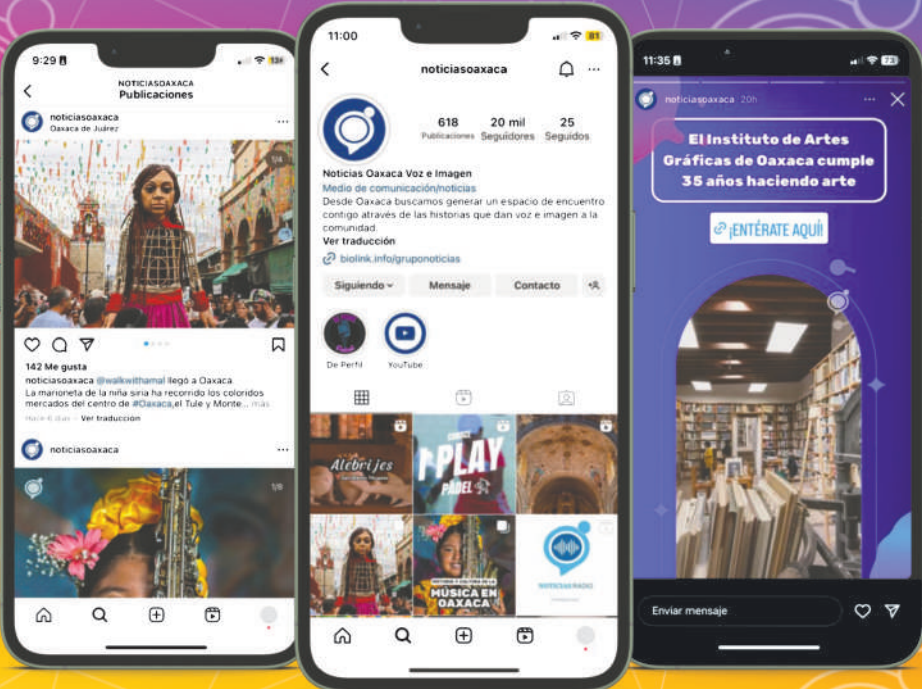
9:29

NOTICIASOAXACA
Publicaciones

noticiasoaxaca
Oaxaca de Juárez

142 Me gusta
noticiasoaxaca @walkwithamal llegó a Oaxaca.
La marioneta de la niña siria ha recorrido los coloridos mercados del centro de #Oaxaca, el Tule y Monte... más
Hace 6 días · Ver traducción

noticiasoaxaca

11:00

noticiasoaxaca

618 Publicaciones
20 mil Seguidores
25 Seguidos

Noticias Oaxaca Voz e Imagen
Medio de comunicación/noticias
Desde Oaxaca buscamos generar un espacio de encuentro contigo através de las historias que dan voz e imagen a la comunidad.
Ver traducción
biolink.info/gruponoticias

Siguiendo
Mensaje
Contacto

De Perfil
YouTube

Alebrijes
PLAY
PÁDEL
MÚSICA EN OAXACA
NOTICIAS RADIO

11:35

noticiasoaxaca 20h

El Instituto de Artes Gráficas de Oaxaca cumple 35 años haciendo arte

¡ENTÉRATE AQUÍ!

Enviar mensaje